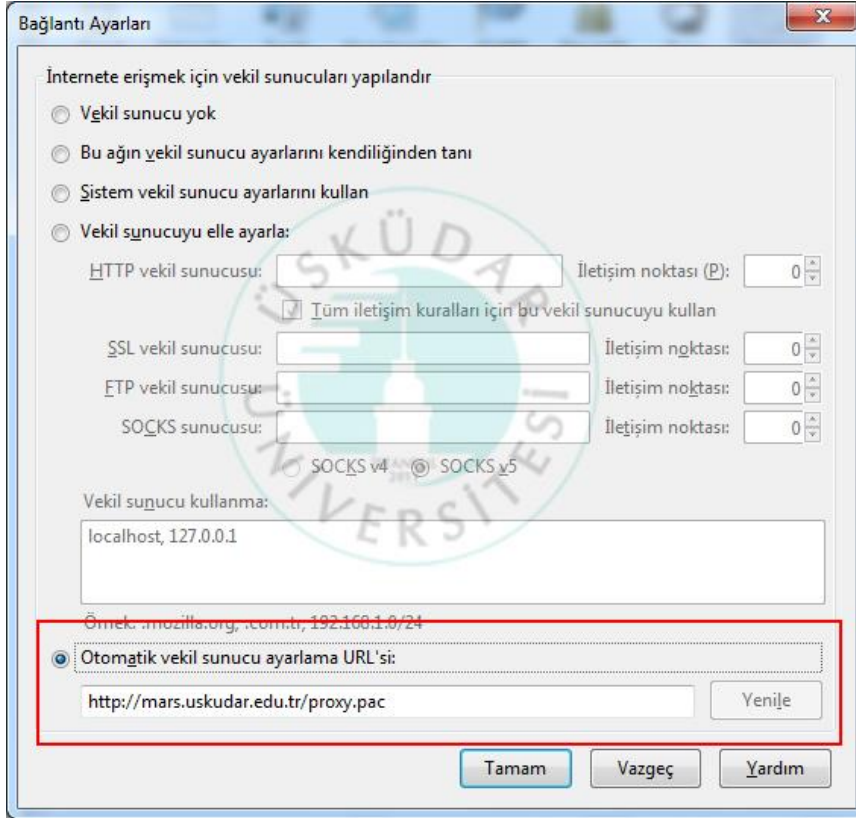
Bağlantı Ayarları

İnternete erişmek için vekil sunucuları yapılandır

Vekil sunucu yok

Bu ağın vekil sunucu ayarlarını kendiliğinden tanı

Sistem vekil sunucu ayarlarını kullan

Vekil sunucuyu elle ayarla:

HTTP vekil sunucusu: İletişim noktası (P): 0

Tüm iletişim kuralları için bu vekil sunucuyu kullan

SSL vekil sunucusu: İletişim noktası: 0

FTP vekil sunucusu: İletişim noktası: 0

SOCKS sunucusu: İletişim noktası: 0

SOCKS v4 SOCKS v5

Vekil sunucu kullanma:

localhost, 127.0.0.1

Örnek: .mozilla.org, .com.tr, 192.168.1.0/24

Otomatik vekil sunucu ayarlama URL'si:

http://mars.uskudar.edu.tr/proxy.pac

Yenile

Tamam Vazgeç Yardım

ÜSKÜDAR ÜNİVERSİTESİ